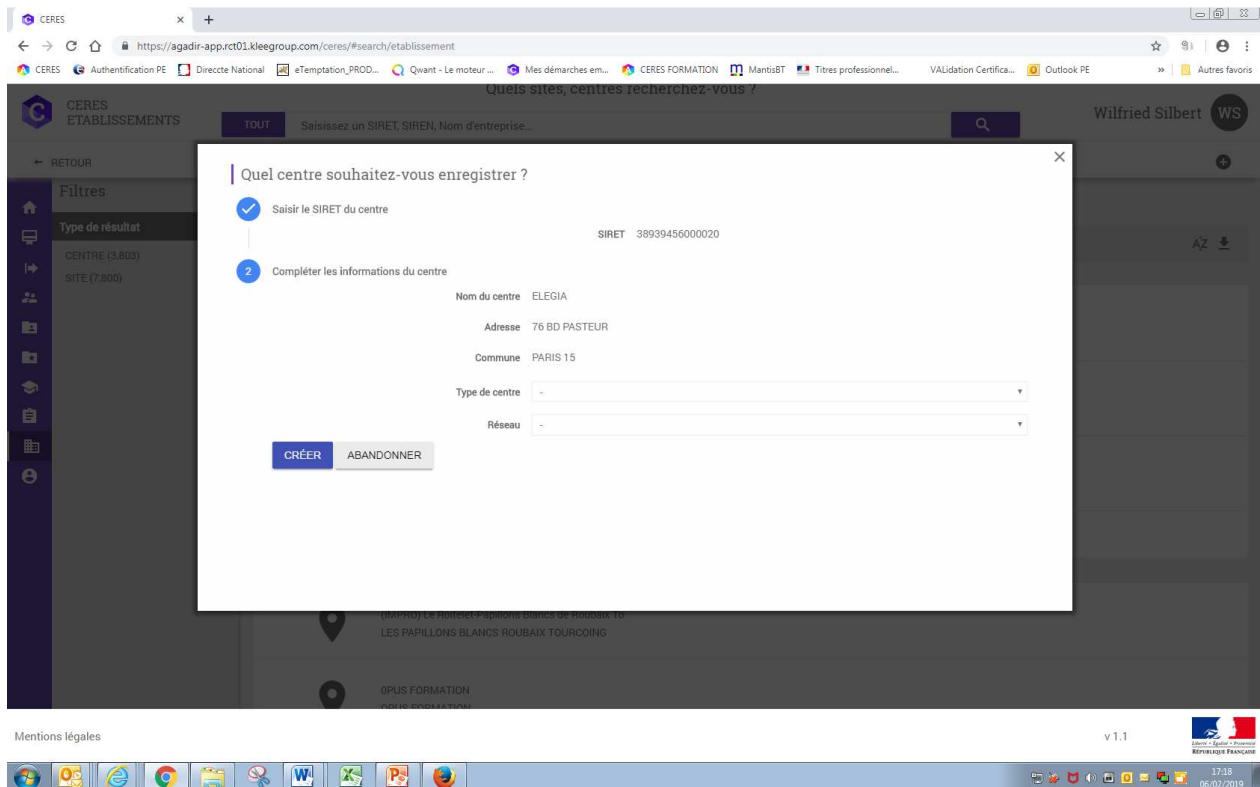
CERES
https://agadir-app.rct01.kleegroup.com/ceres/#search/etablissement
CERES Authentification PE Direccte National eTemptation_PROD... Qwant - Le moteur ... Mes démarches em... CERES FORMATION MantisBT Titres professionnel... VALidation Certifica... Outlook PE » Autres favoris

CERES ETABLISSEMENTS
Quels sites, centres recherchez-vous ?
TOUT Saisissez un SIRET, SIREN, Nom d'entreprise...
Wilfried Silbert WS

← RETOUR
Filtres
Type de résultat
CENTRE (3,803)
SITE (7,800)

Quel centre souhaitez-vous enregistrer ?

Saisir le SIRET du centre
SIRET 38939456000020

2 Compléter les informations du centre
Nom du centre ELEGIA
Adresse 76 BD PASTEUR
Commune PARIS 15
Type de centre -
Réseau -

CRÉER ABANDONNER

(IMPRO) Le Hotelet-Papillons Blancs de Roubaix To
LES PAPILLONS BLANCS ROUBAIX TOURCOING

OPUS FORMATION
OPUS FORMATION

Mentions légales
v 1.1
Liberté • Égalité • Fraternité
RÉPUBLIQUE FRANÇAISE

17:18
06/02/2019